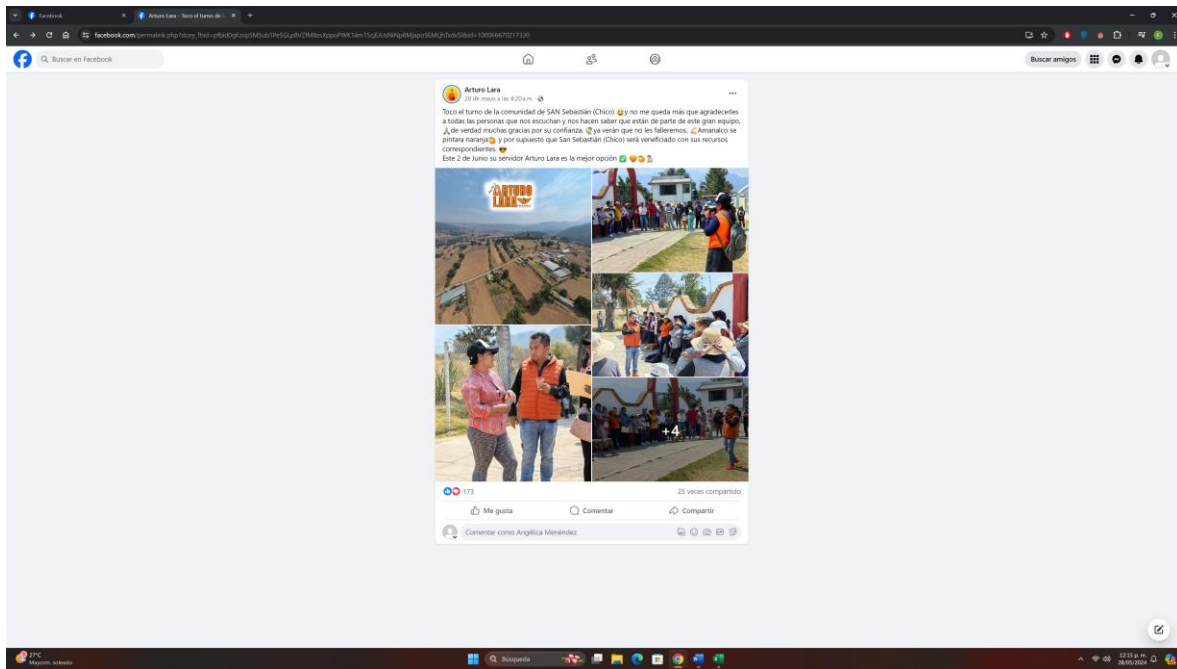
Facebook
Arturo Lara - Tocó el turno de
facebook.com/permalink.php?story_fbid=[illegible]&id=100066670217330

Buscar en Facebook

Buscar amigos

Arturo Lara
20 de mayo a las 8:20 a.m.

Toco el turno de la comunidad de SAN Sebastián (Chico) y no me queda más que agradecerles a todas las personas que nos escuchan y nos hacen saber que están de parte de este gran equipo, de verdad muchas gracias por su confianza. ya verán que no les falleremos, Amanalco se pintara naranja y por supuesto que San Sebastián (Chico) será veneficiado con sus recursos correspondientes.
Este 2 de Junio su servidor Arturo Lara es la mejor opción

ARTURO LARA

+4

173
25 veces compartido

Me gusta
Comentar
Compartir

Comentar como Angélica Menéndez

27°C
Mayorm. soleado

Búsqueda

12:15 p. m.
28/05/2024